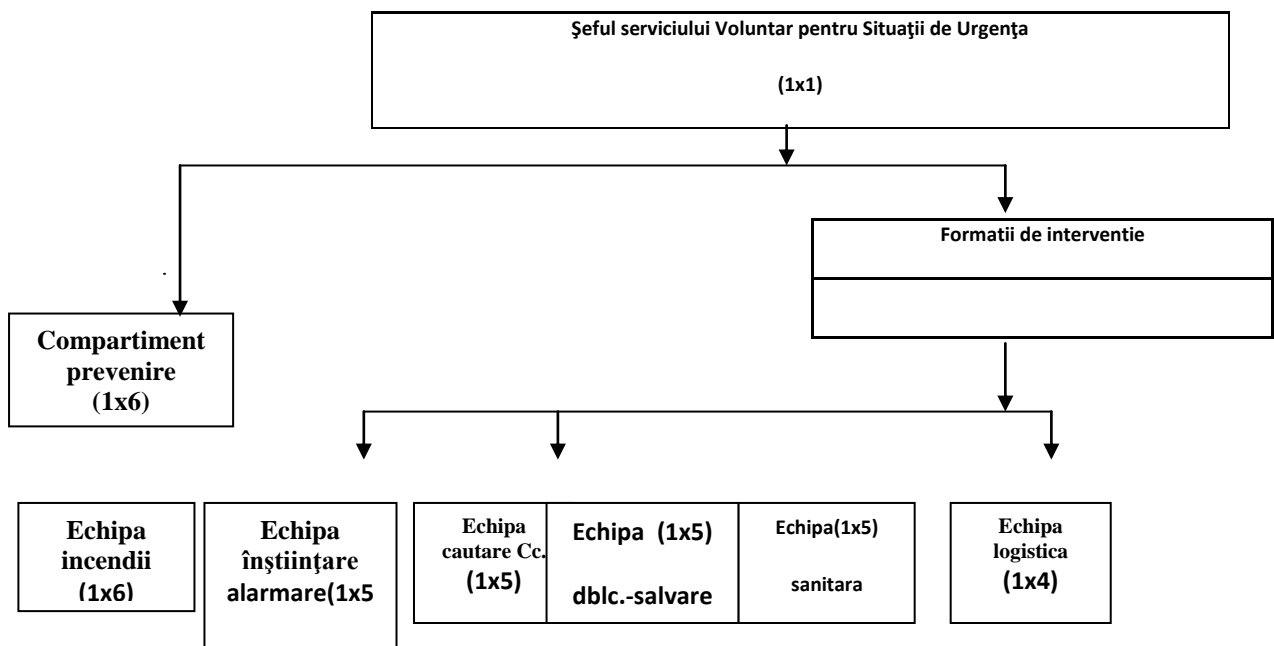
Şeful serviciului Voluntar pentru Situaţii de Urgenţa

(1x1)

Formatii de interventie

Compartiment prevenire (1x6)

Echipa incendii (1x6)

Echipa înştiinţare alarmare(1x5

Echipa cautare Cc. (1x5)

Echipa (1x5)

dblc.-salvare

Echipa(1x5)

sanitara

Echipa logistica (1x4)